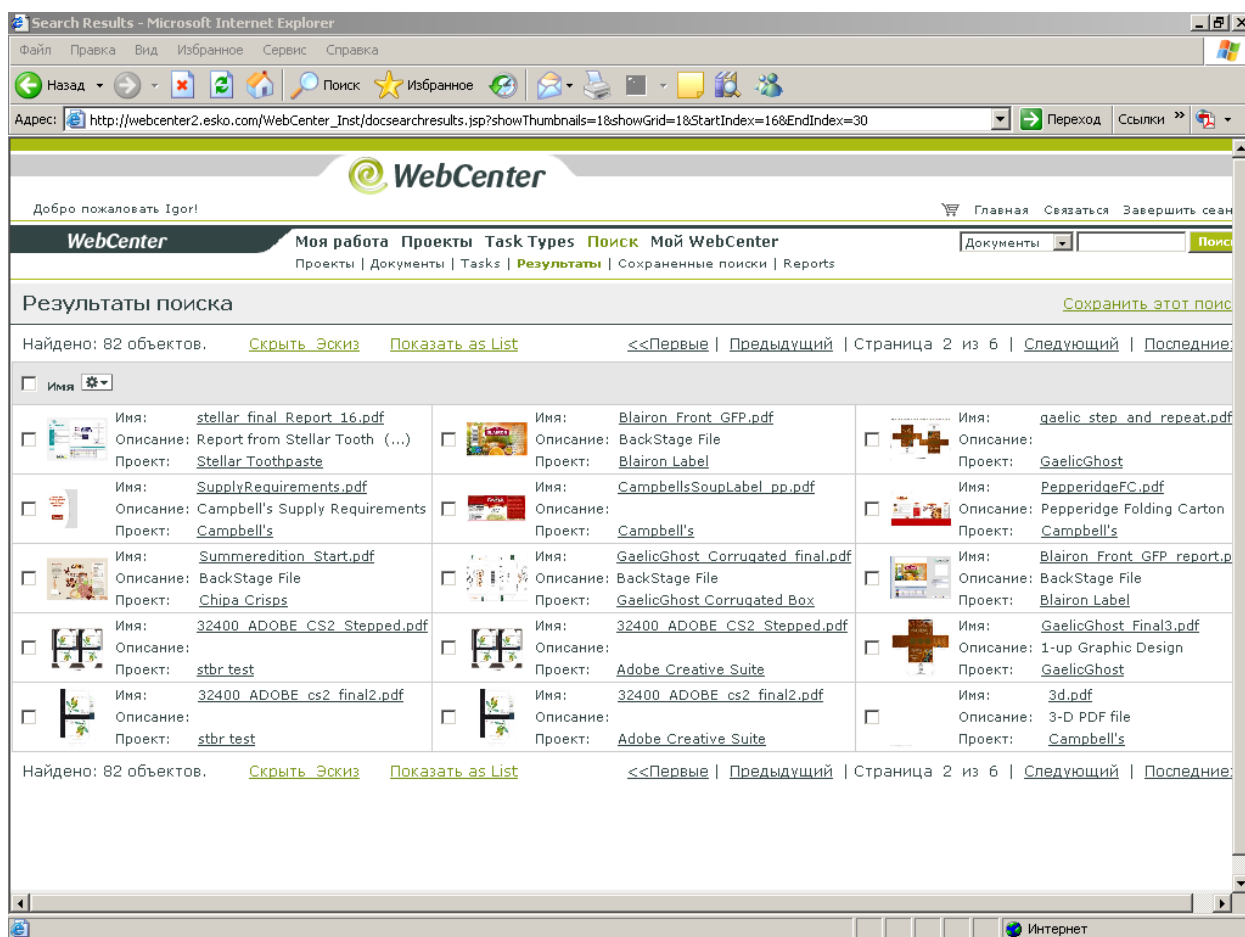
Search Results - Microsoft Internet Explorer

Файл Правка Вид Избранное Сервис Справка

Назад Поиск Избранное

Адрес: http://webcenter2.esko.com/WebCenter_Inst/docsearchresults.jsp?showThumbnails=1&showGrid=1&StartIndex=16&EndIndex=30 Переход Ссылки »

WebCenter

Добро пожаловать Igor!

Главная Связаться Завершить сеан

WebCenter Моя работа Проекты Task Types Поиск Мой WebCenter

Проекты | Документы | Tasks | Результаты | Сохраненные поиски | Reports

Документы Поис

Результаты поиска

Сохранить этот поис

Найдено: 82 объектов. Скрыть Эскиз Показать as List <<Первые | Предыдущий | Страница 2 из 6 | Следующий | Последние

Имя

| Имя: | stellar final Report 16.pdf | Имя: | Blairon Front GFP.pdf | Имя: | gaelic step and repeat.pdf |
|---|---|---|---|---|---|
| Описание: | Report from Stellar Tooth (...) | Описание: | BackStage File | Описание: | |
| Проект: | Stellar Toothpaste | Проект: | Blairon Label | Проект: | GaelicGhost |
| Имя: | SupplyRequirements.pdf | Имя: | CampbellsSoupLabel pp.pdf | Имя: | PepperidgeFC.pdf |
| Описание: | Campbell's Supply Requirements | Описание: | | Описание: | Pepperidge Folding Carton |
| Проект: | Campbell's | Проект: | Campbell's | Проект: | Campbell's |
| Имя: | Summeredition Start.pdf | Имя: | GaelicGhost Corrugated final.pdf | Имя: | Blairon Front GFP report.p |
| Описание: | BackStage File | Описание: | BackStage File | Описание: | BackStage File |
| Проект: | Chipa Crisps | Проект: | GaelicGhost Corrugated Box | Проект: | Blairon Label |
| Имя: | 32400 ADOBE CS2 Stepped.pdf | Имя: | 32400 ADOBE CS2 Stepped.pdf | Имя: | GaelicGhost Final3.pdf |
| Описание: | | Описание: | | Описание: | 1-up Graphic Design |
| Проект: | stbr test | Проект: | Adobe Creative Suite | Проект: | GaelicGhost |
| Имя: | 32400 ADOBE cs2 final2.pdf | Имя: | 32400 ADOBE cs2 final2.pdf | Имя: | 3d.pdf |
| Описание: | | Описание: | | Описание: | 3-D PDF file |
| Проект: | stbr test | Проект: | Adobe Creative Suite | Проект: | Campbell's |

Найдено: 82 объектов. Скрыть Эскиз Показать as List <<Первые | Предыдущий | Страница 2 из 6 | Следующий | Последние

Интернет